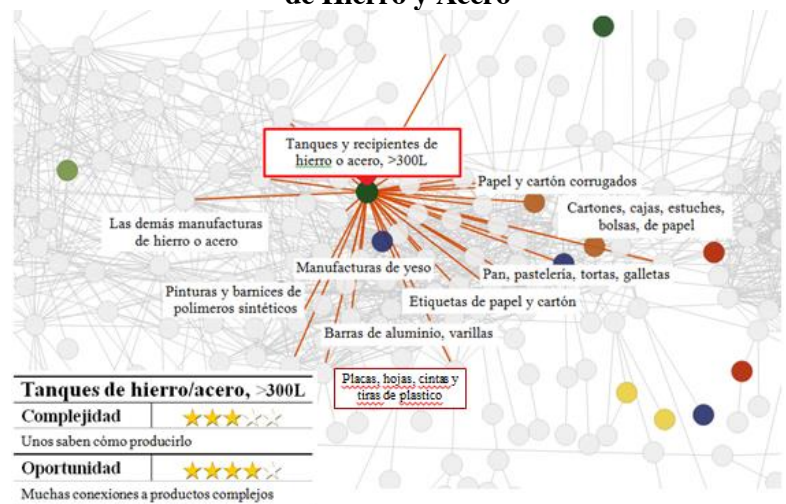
de Hierro y Acero

Tanques y recipientes de hierro o acero, >300L

Papel y cartón corrugados

Cartones, cajas, estuches, bolsas, de papel

Las demás manufacturas de hierro o acero

Manufacturas de yeso

Pan, pastelería, tortas, galletas

Pinturas y barnices de polímeros sintéticos

Etiquetas de papel y cartón

Barras de aluminio, varillas

Placas, hojas, cintas y tiras de plastico

| Tanques de hierro/acero, >300L | |
|---|---|
| Complejidad | ★★★☆☆ |
| Unos saben cómo producirlo | |
| Oportunidad | ★★★★☆ |
| Muchas conexiones a productos complejos | |